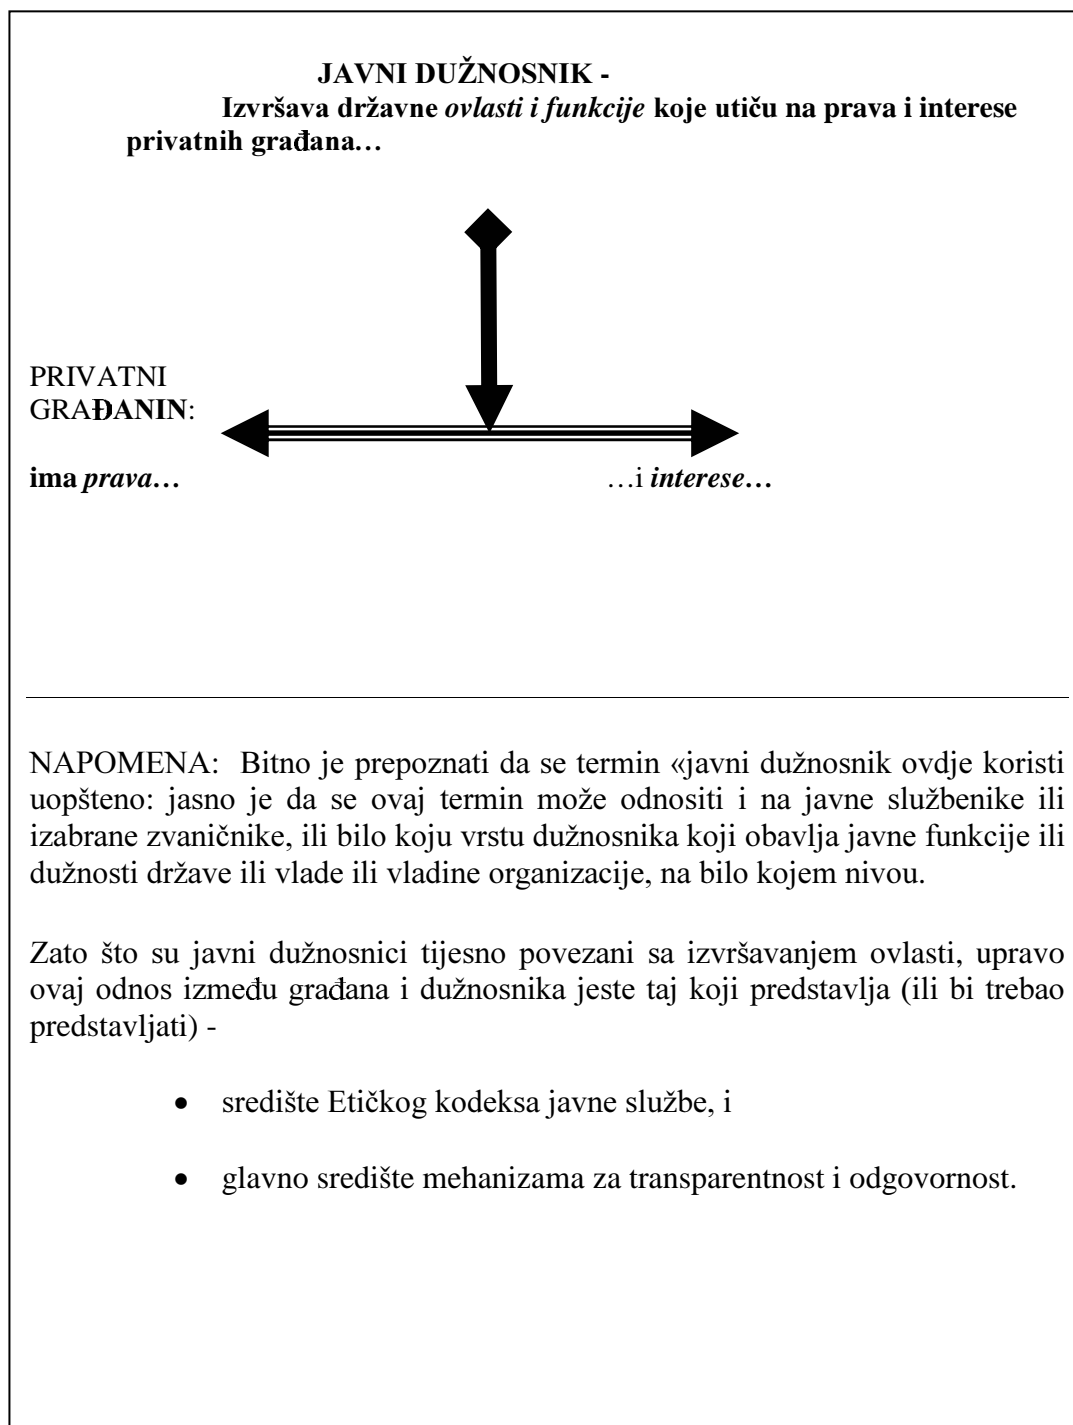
JAVNI DUŽNOSNIK -
Izvršava državne ovlasti i funkcije koje utiču na prava i interese privatnih građana…

PRIVATNI GRAĐANIN:

ima prava… …i interese…

NAPOMENA: Bitno je prepoznati da se termin «javni dužnosnik ovdje koristi uopšteno: jasno je da se ovaj termin može odnositi i na javne službenike ili izabrane zvaničnike, ili bilo koju vrstu dužnosnika koji obavlja javne funkcije ili dužnosti države ili vlade ili vladine organizacije, na bilo kojem nivou.

Zato što su javni dužnosnici tijesno povezani sa izvršavanjem ovlasti, upravo ovaj odnos između građana i dužnosnika jeste taj koji predstavlja (ili bi trebao predstavljati) -

- središte Etičkog kodeksa javne službe, i
- glavno središte mehanizama za transparentnost i odgovornost.